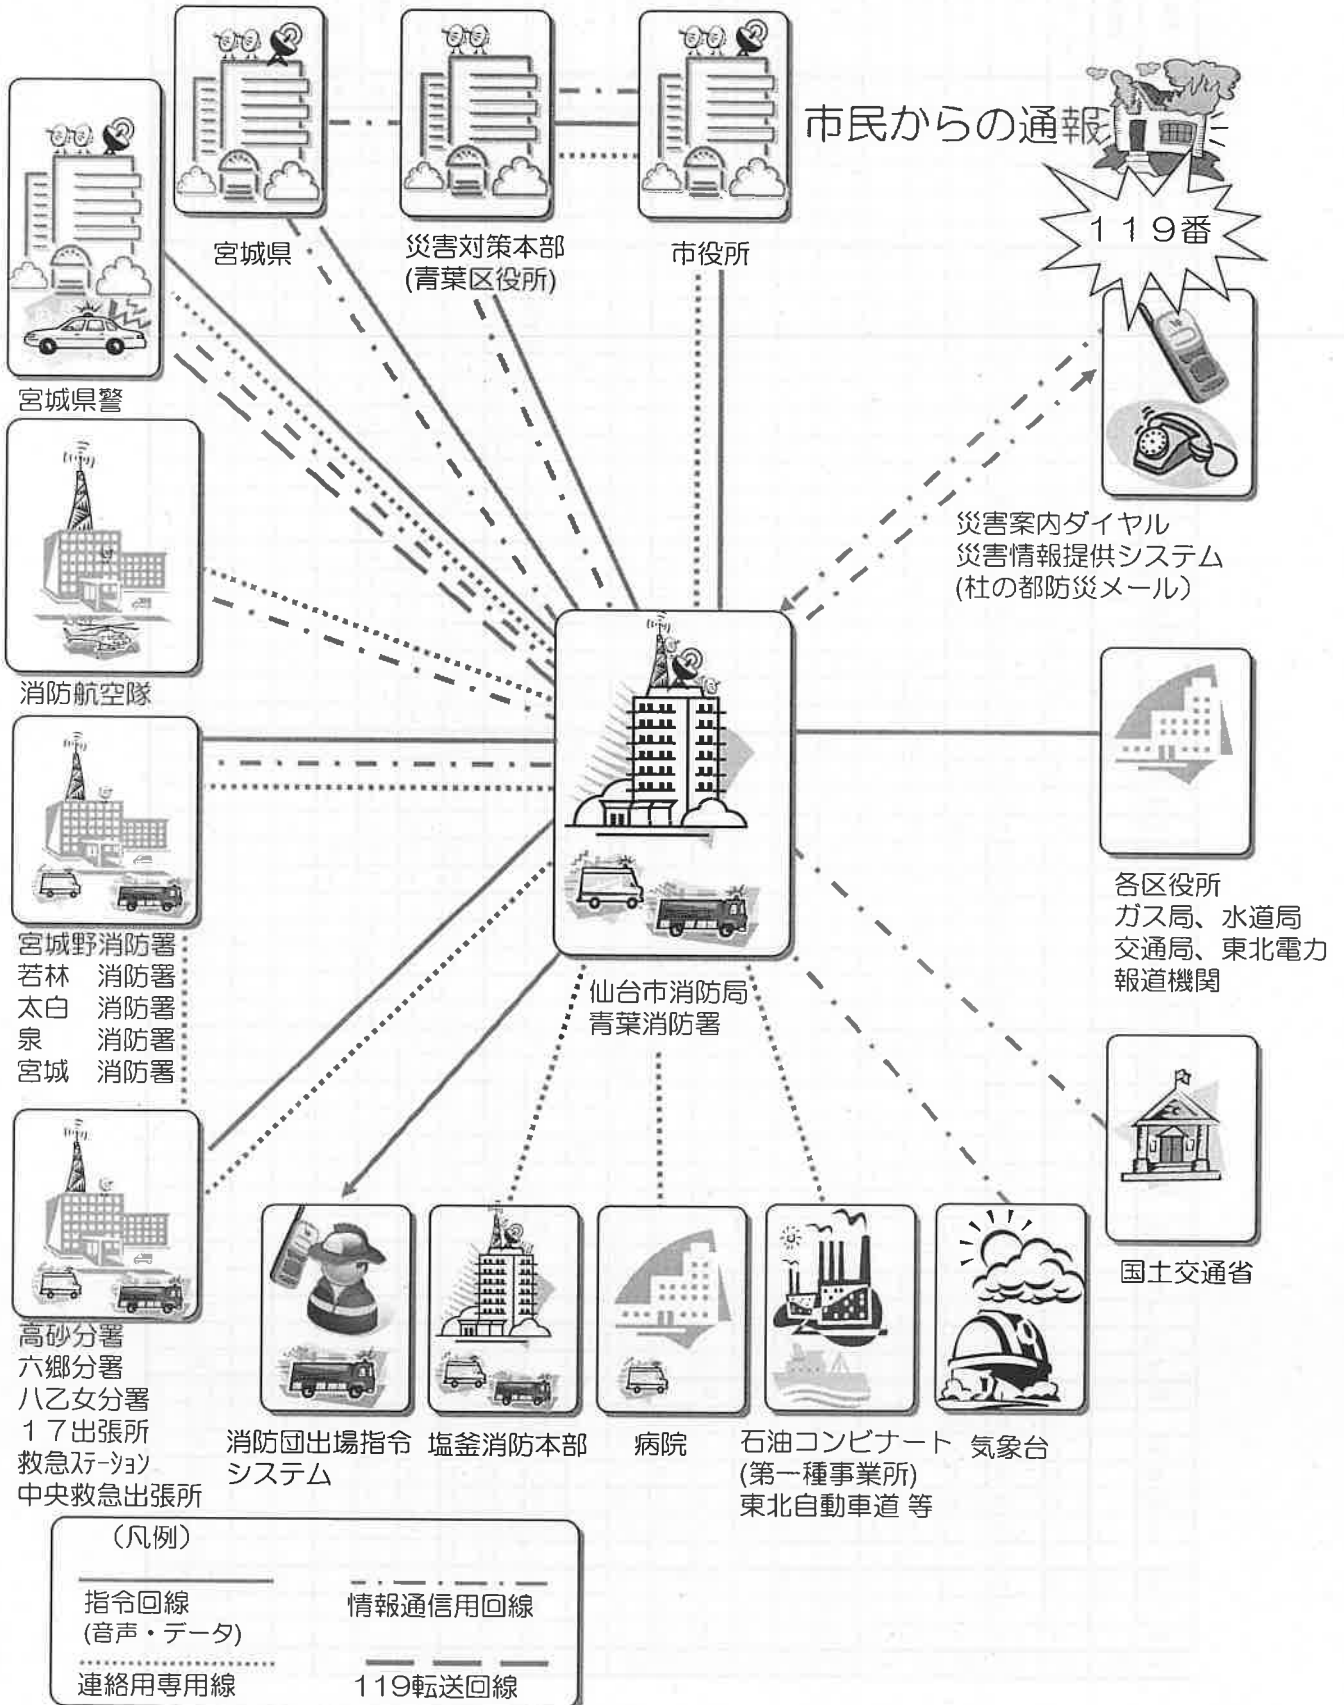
市民からの通報

119番

宮城県

災害対策本部
(青葉区役所)

市役所

宮城県警

消防航空隊

災害案内ダイヤル
災害情報提供システム
(杜の都防災メール)

宮城野消防署
若林　消防署
太白　消防署
泉　　消防署
宮城　消防署

仙台市消防局
青葉消防署

各区役所
ガス局、水道局
交通局、東北電力
報道機関

国土交通省

高砂分署
六郷分署
八乙女分署
17出張所
救急ｽﾃｰｼｮﾝ
中央救急出張所

消防団出場指令システム

塩釜消防本部

病院

石油コンビナート
(第一種事業所)
東北自動車道 等

気象台

（凡例）
指令回線
(音声・データ)
情報通信用回線
連絡用専用線
119転送回線